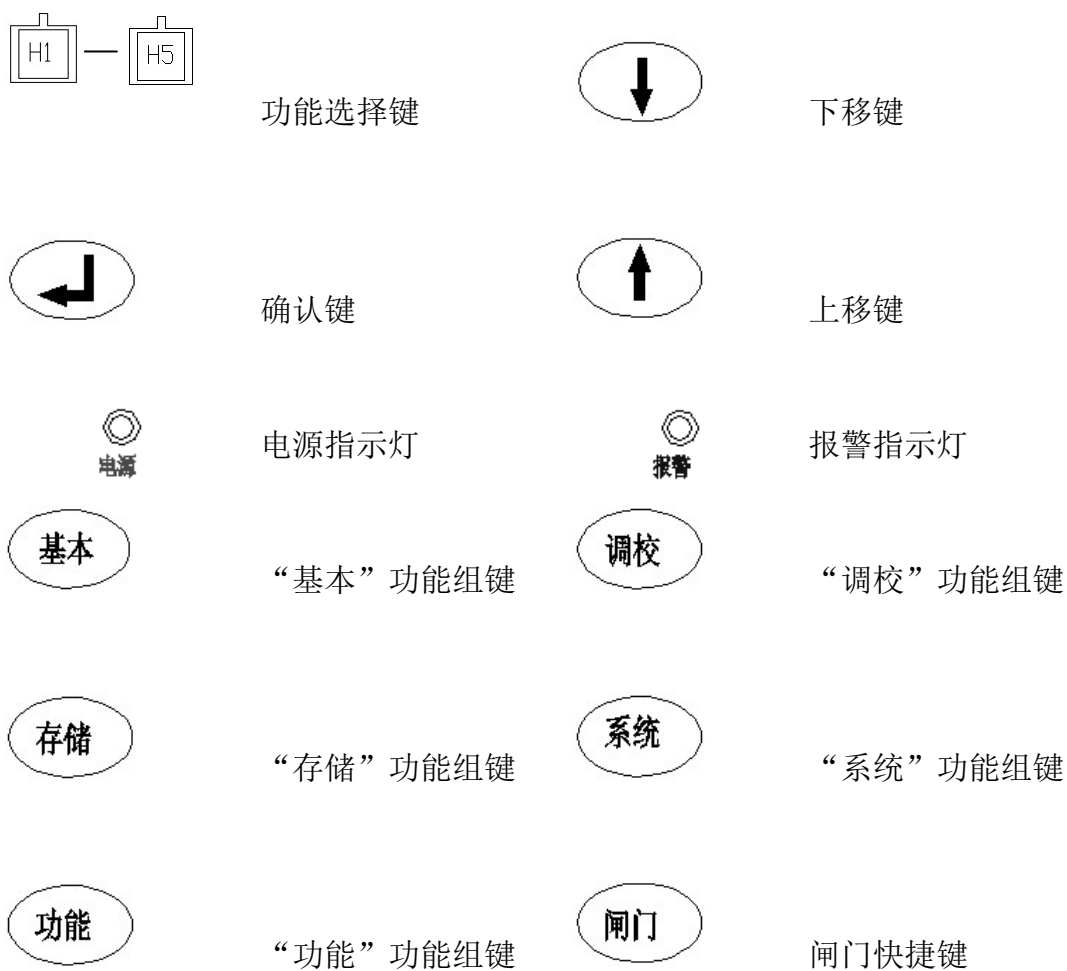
H1 — H5

功能选择键

下移键

确认键

上移键

电源

电源指示灯

报警

报警指示灯

基本

“基本”功能组键

调校

“调校”功能组键

存储

“存储”功能组键

系统

“系统”功能组键

功能

“功能”功能组键

闸门

闸门快捷键